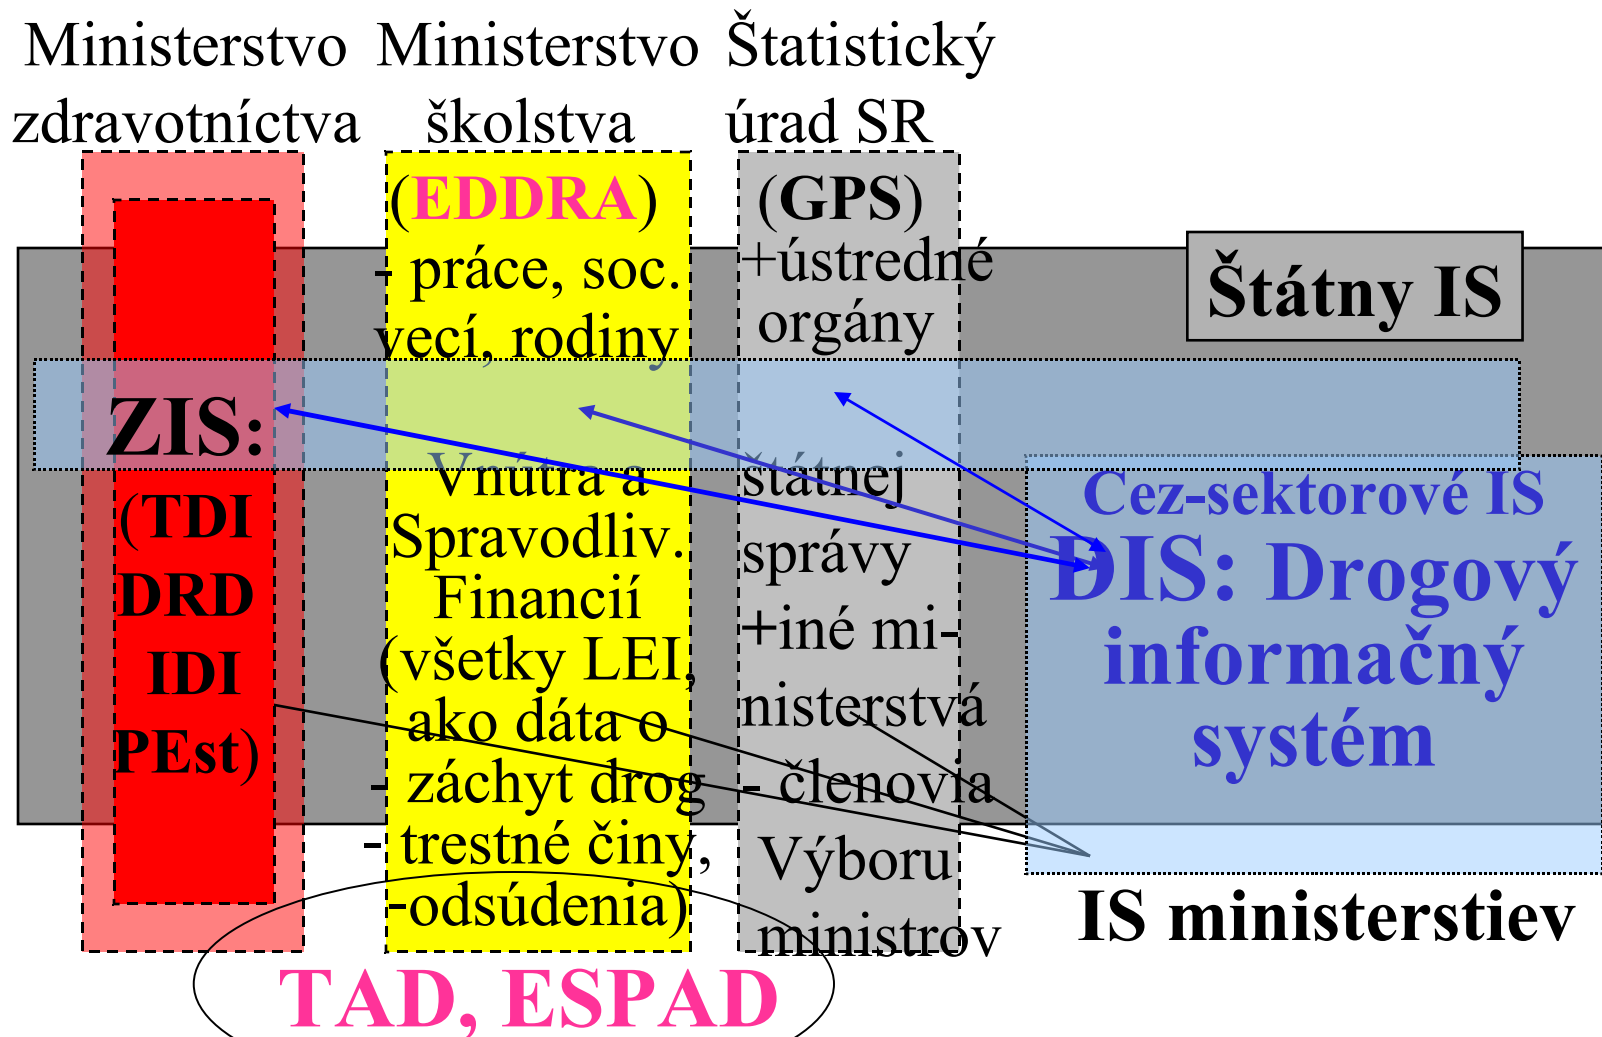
Ministerstvo zdravotníctva

Ministerstvo školstva

Štatistický úrad SR

Štátny IS

ZIS: (TDI DRD IDI PEst)

(EDDRA) - práce, soc. vecí, rodiny

Vnútra a Spravodliv. Financií (všetky LEI, ako dáta o - záchyt drog - trestné činy, -odsúdenia)

(GPS) +ústredné orgány štátnej správy +iné ministerstvá - členovia Výboru ministrov

Cez-sektorové IS

DIS: Drogový informačný systém

IS ministerstiev

TAD, ESPAD